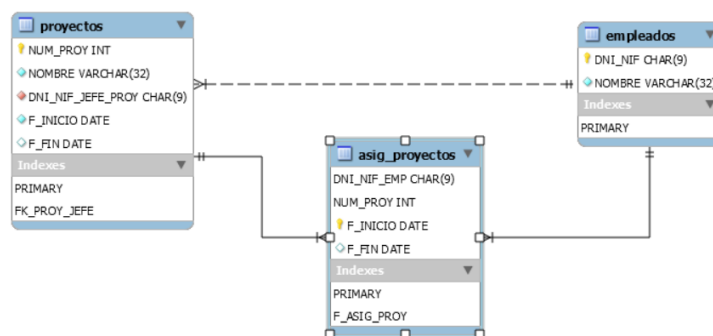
proyectos
NUM_PROY INT
NOMBRE VARCHAR(32)
DNI_NIF_JEFE_PROY CHAR(9)
F_INICIO DATE
F_FIN DATE
Indexes
PRIMARY
FK_PROY_JEFE

empleados
DNI_NIF CHAR(9)
NOMBRE VARCHAR(32)
Indexes
PRIMARY

asig_proyectos
DNI_NIF_EMP CHAR(9)
NUM_PROY INT
F_INICIO DATE
F_FIN DATE
Indexes
PRIMARY
F_ASIG_PROY